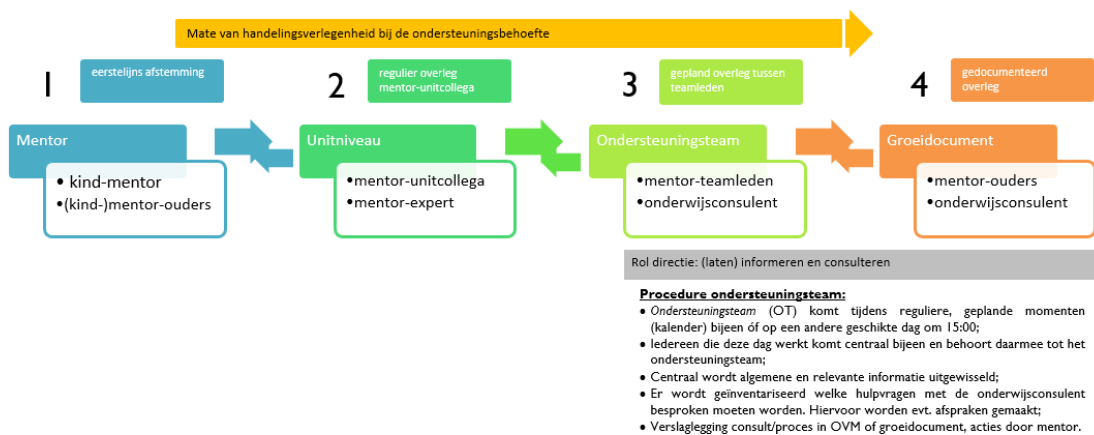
Mate van handelingsverlegenheid bij de ondersteuningsbehoefte

1

eerstelijns afstemming

Mentor

• kind-mentor
•(kind-)mentor-ouders

2

regulier overleg mentor-unitcollega

Unitniveau

•mentor-unitcollega
•mentor-expert

3

gepland overleg tussen teamleden

Ondersteuningsteam

•mentor-teamleden
•onderwijsconsulent

4

gedocumenteerd overleg

Groeidocument

•mentor-ouders
•onderwijsconsulent

Rol directie: (laten) informeren en consulteren

Procedure ondersteuningsteam:

• Ondersteuningsteam (OT) komt tijdens reguliere, geplande momenten (kalender) bijeen óf op een andere geschikte dag om 15:00;
• Iedereen die deze dag werkt komt centraal bijeen en behoort daarmee tot het ondersteuningsteam;
• Centraal wordt algemene en relevante informatie uitgewisseld;
• Er wordt geïnventariseerd welke hulpvragen met de onderwijsconsulent besproken moeten worden. Hiervoor worden evt. afspraken gemaakt;
• Verslaglegging consult/proces in OVM of groeidocument, acties door mentor.